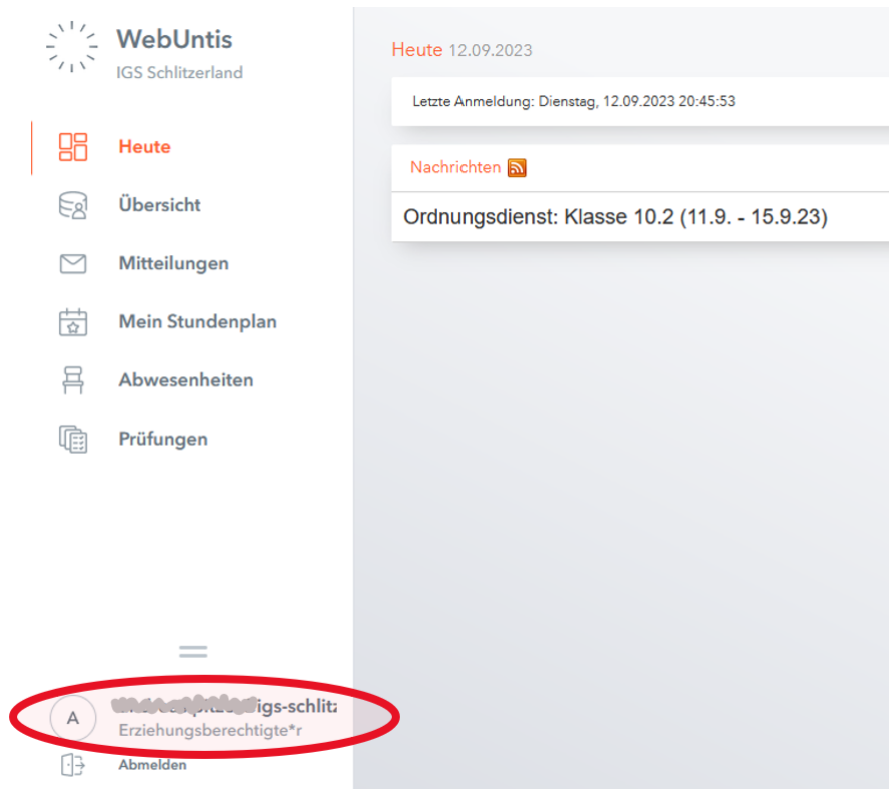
WebUntis
IGS Schlitzerland

Heute
Übersicht
Mitteilungen
Mein Stundenplan
Abwesenheiten
Prüfungen

A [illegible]igs-schlitz
Erziehungsberechtigte*r
Abmelden

Heute 12.09.2023

Letzte Anmeldung: Dienstag, 12.09.2023 20:45:53

Nachrichten

Ordnungsdienst: Klasse 10.2 (11.9. - 15.9.23)